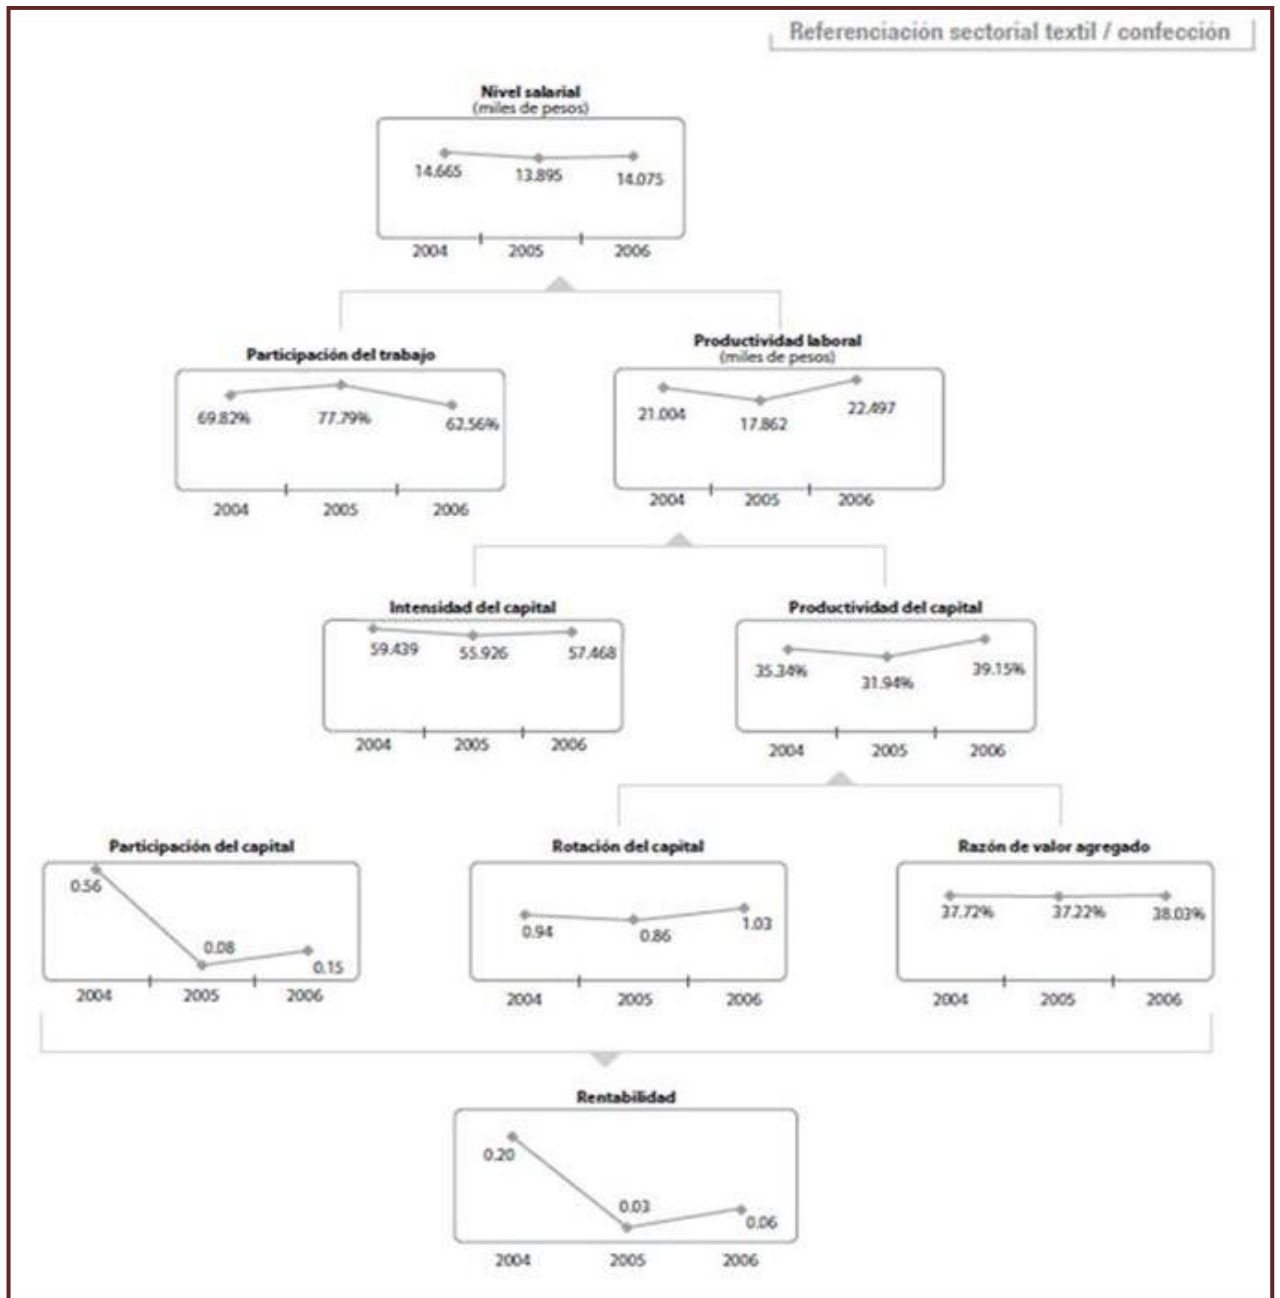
Referenciación sectorial textil / confección

Nivel salarial
(miles de pesos)
14.665
13.895
14.075
2004
2005
2006

Participación del trabajo
69.82%
77.79%
62.56%
2004
2005
2006

Productividad laboral
(miles de pesos)
21.004
17.862
22.497
2004
2005
2006

Intensidad del capital
59.439
55.926
57.468
2004
2005
2006

Productividad del capital
35.34%
31.94%
39.15%
2004
2005
2006

Participación del capital
0.56
0.08
0.15
2004
2005
2006

Rotación del capital
0.94
0.86
1.03
2004
2005
2006

Razón de valor agregado
37.72%
37.22%
38.03%
2004
2005
2006

Rentabilidad
0.20
0.03
0.06
2004
2005
2006